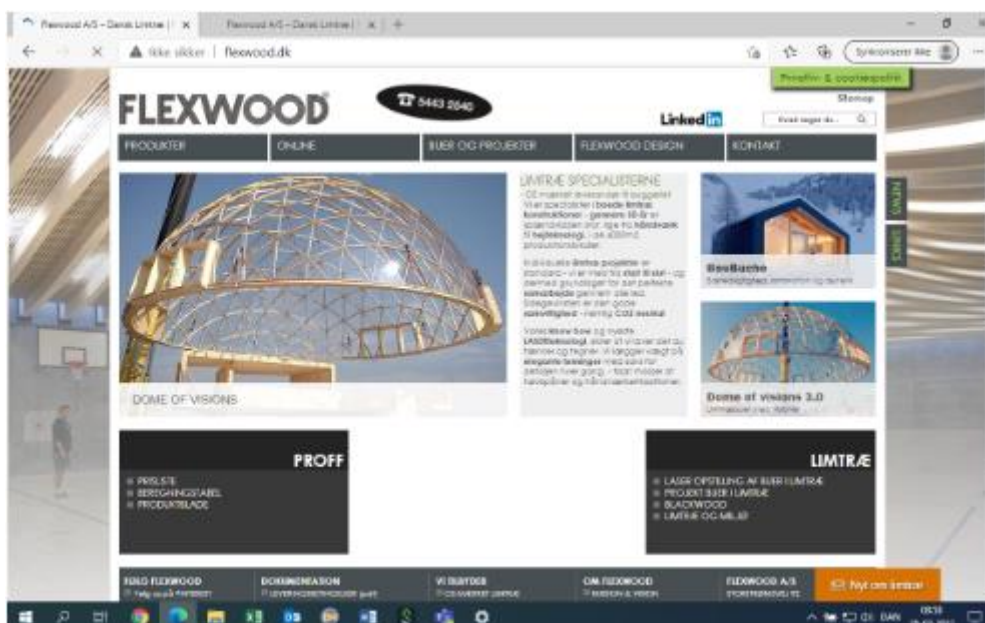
Flexwood A/S – Dansk Limtræ | × Flexwood A/S – Dansk Limtræ | × +

Ikke sikker | flexwood.dk

Synkroniserer ikke

Privatliv- & cookiespolitik

FLEXWOOD

5443 2040

Sitemap

LinkedIn

Find noget du...

PRODUKTER ONLINE BUER OG PROJEKTER FLEXWOOD DESIGN KONTAKT

LIMTRÆ SPECIALISTERNE

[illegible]

DOME OF VISIONS

BoxBache

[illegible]

Dome of visions 3.0

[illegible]

PROFF

PRISLISTE
BEREGNINGSTABEL
PRODUKTBLADE

LIMTRÆ

LASER OPSTILLING AF BUER I LIMTRÆ
PROJEKT BUER I LIMTRÆ
BLACKWOOD
LIMTRÆ OG MILJØ

FØLG FLEXWOOD DOKUMENTATION VI TILBYDER OM FLEXWOOD FLEXWOOD A/S

Nyt om limtræ

DAN